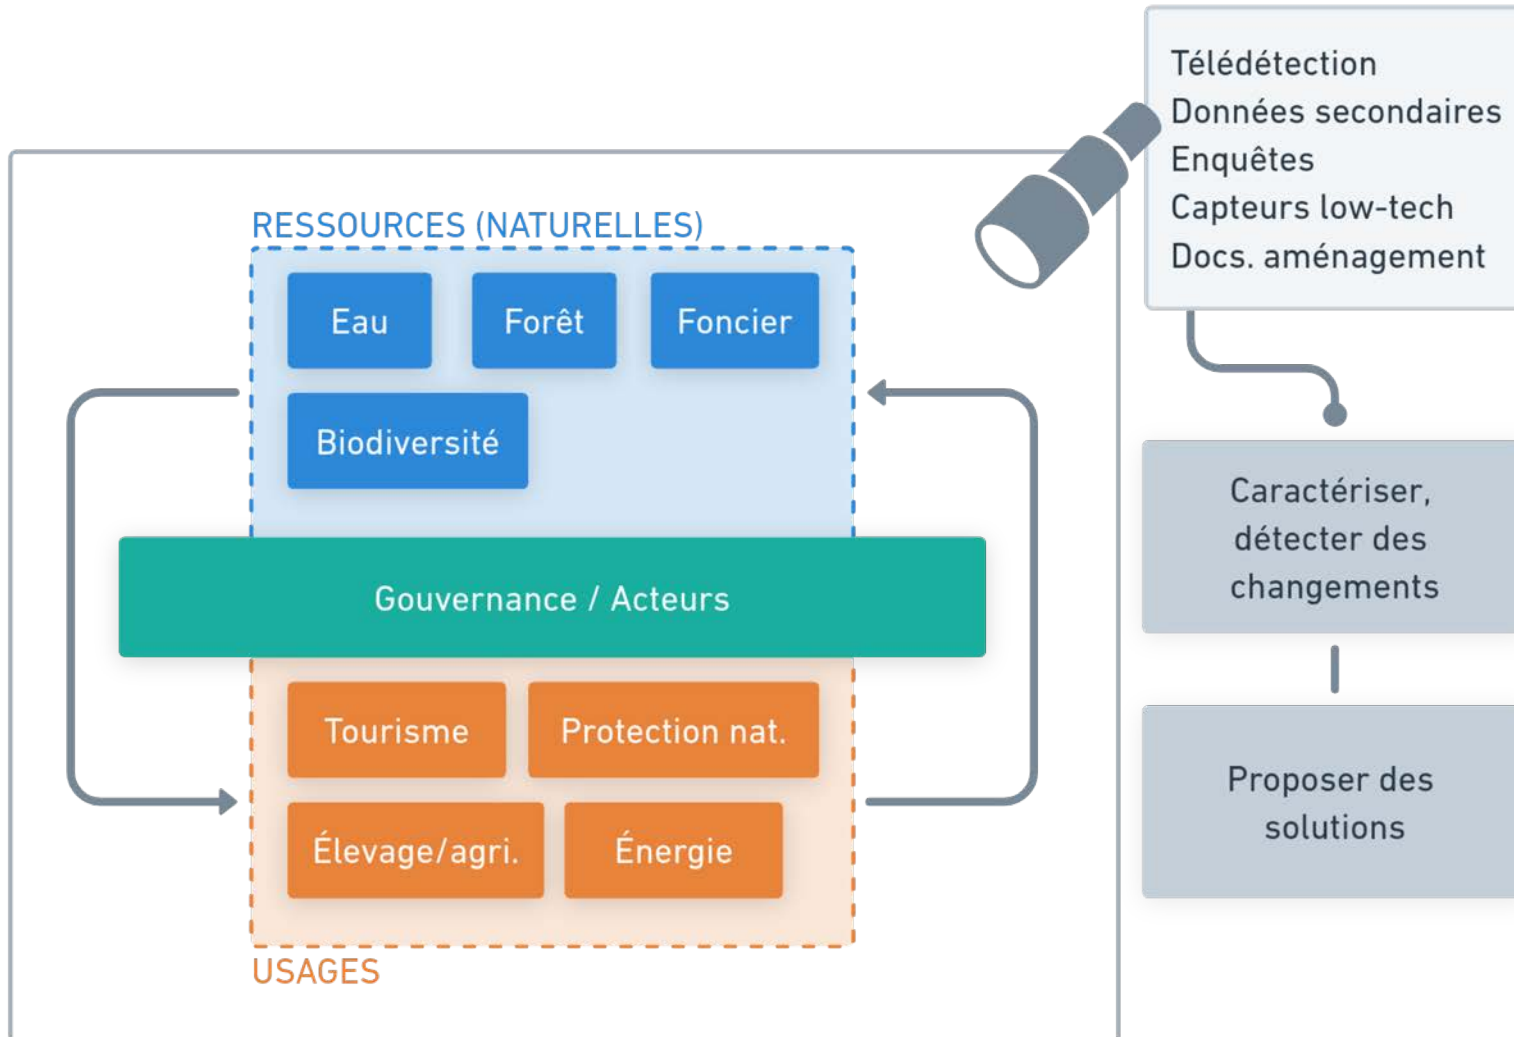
Télédétection
Données secondaires
Enquêtes
Capteurs low-tech
Docs. aménagement

RESSOURCES (NATURELLES)

Eau

Forêt

Foncier

Biodiversité

Gouvernance / Acteurs

Tourisme

Protection nat.

Élevage/agri.

Énergie

USAGES

Caractériser, détecter des changements

Proposer des solutions